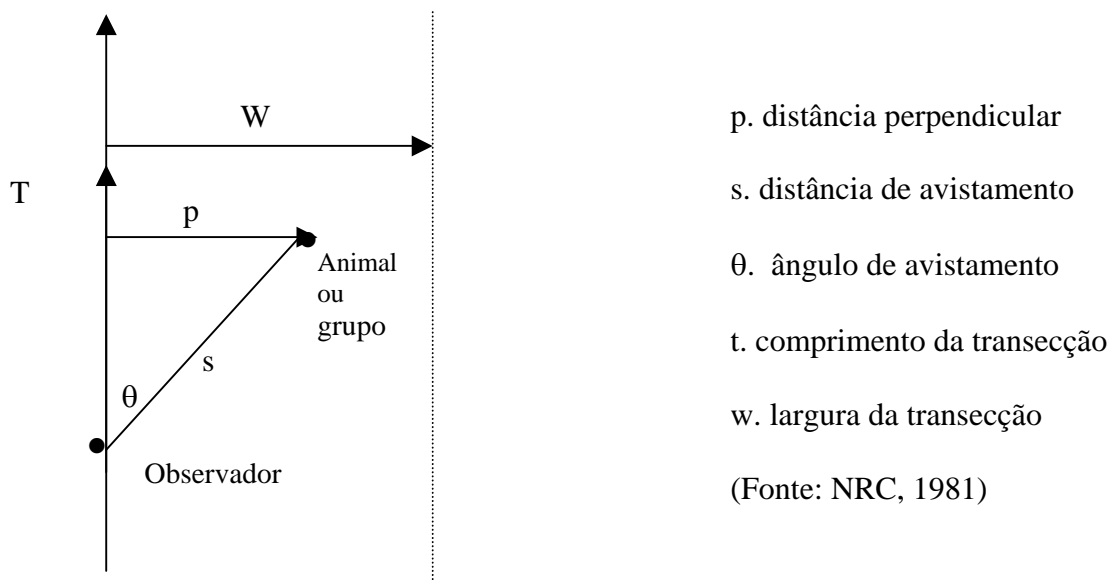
W

T

p

Animal ou grupo

s

$\theta$

Observador

p. distância perpendicular

s. distância de avistamento

$\theta$. ângulo de avistamento

t. comprimento da transecção

w. largura da transecção

(Fonte: NRC, 1981)